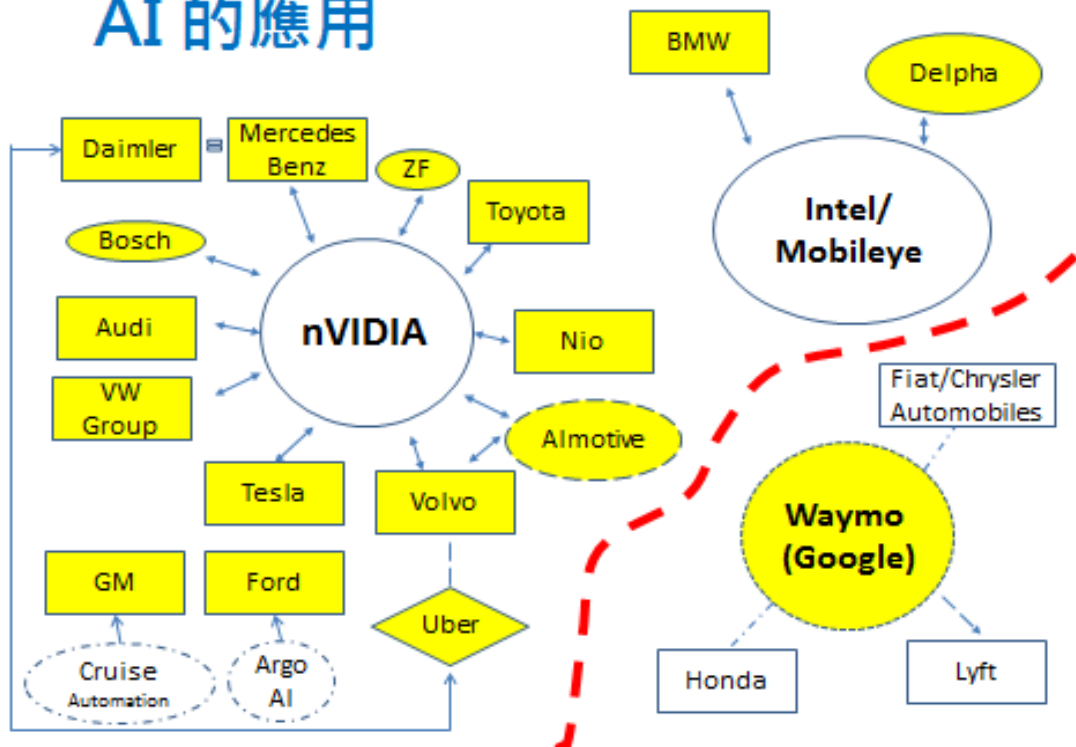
AI 的應用

BMW

Delpha

Intel/ Mobileye

Daimler

Mercedes Benz

ZF

Toyota

Bosch

nVIDIA

Audi

Nio

VW Group

AImotive

Tesla

Volvo

GM

Ford

Uber

Cruise Automation

Argo AI

Fiat/Chrysler Automobiles

Waymo (Google)

Honda

Lyft